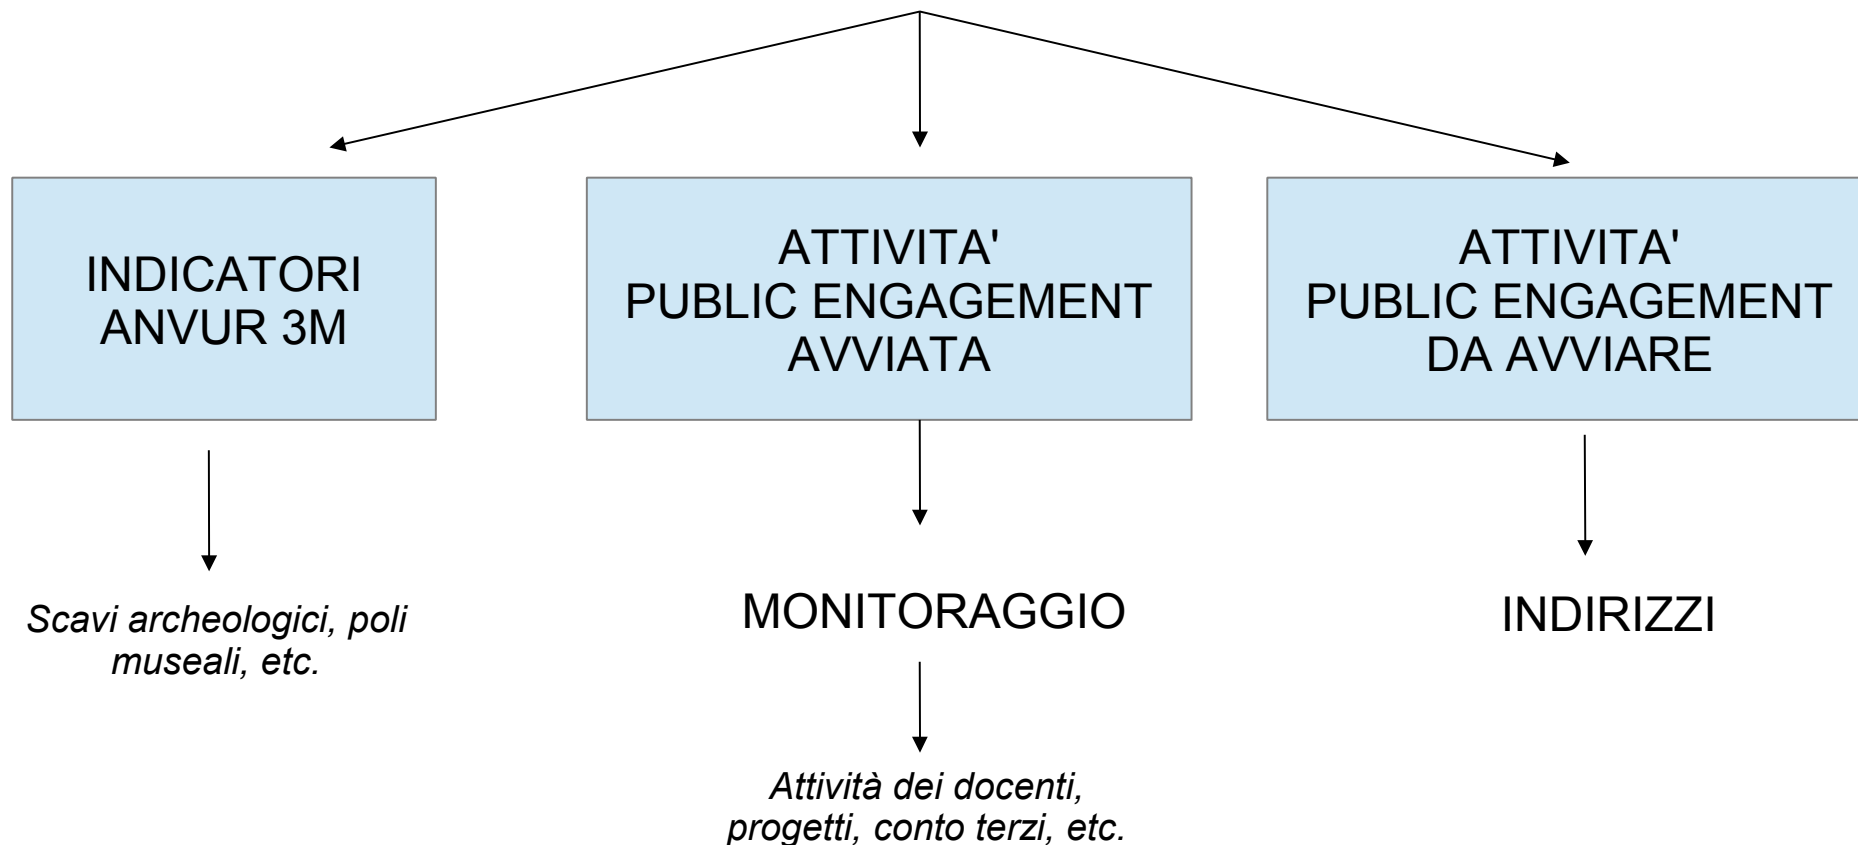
INDICATORI ANVUR 3M

ATTIVITA' PUBLIC ENGAGEMENT AVVIATA

ATTIVITA' PUBLIC ENGAGEMENT DA AVVIARE

*Scavi archeologici, poli museali, etc.*

MONITORAGGIO

INDIRIZZI

*Attività dei docenti, progetti, conto terzi, etc.*